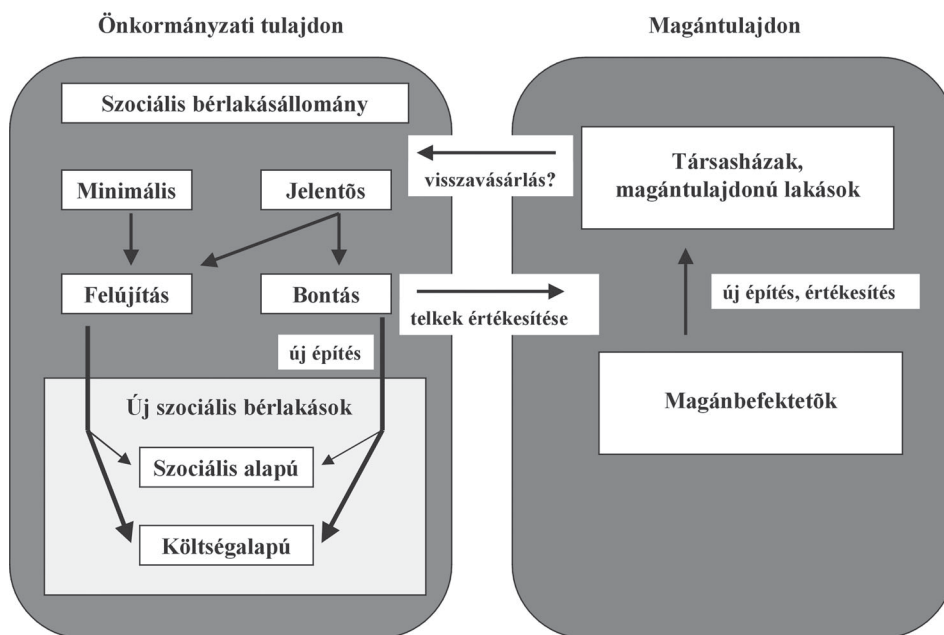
Önkormányzati tulajdon

Magántulajdon

Szociális bérlakásállomány

Minimális

Jelentõs

Felújítás

Bontás

új építés

Új szociális bérlakások

Szociális alapú

Költségalapú

visszavásárlás?

telkek értékesítése

Társasházak, magántulajdonú lakások

új építés, értékesítés

Magánbefektetõk